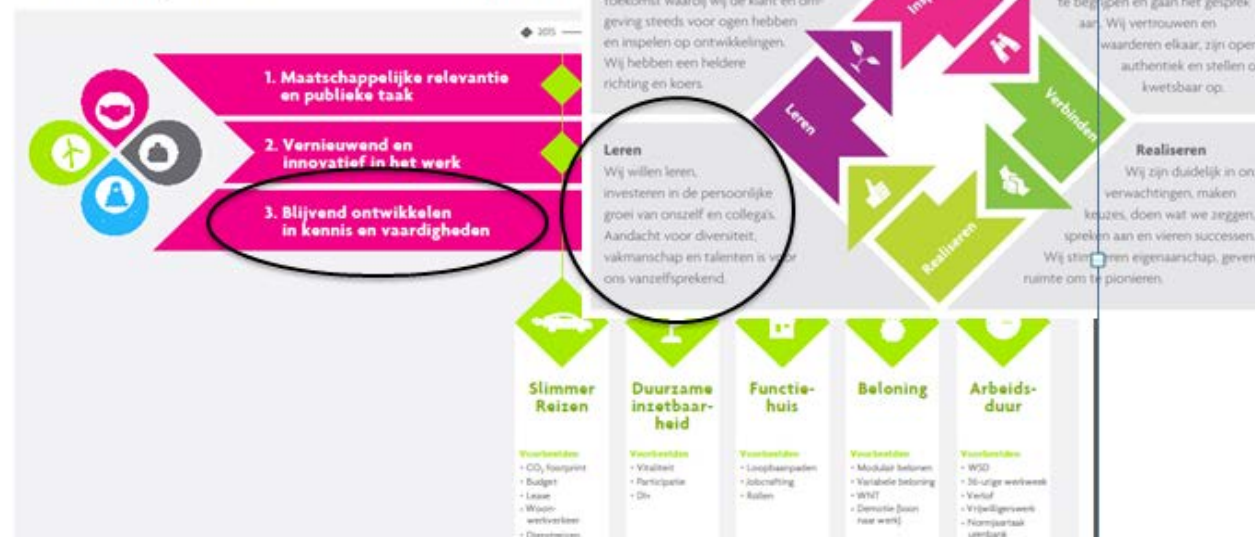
2015

1. Maatschappelijke relevantie en publieke taak

2. Vernieuwend en innovatief in het werk

3. Blijvend ontwikkelen in kennis en vaardigheden

toekomst waarbij wij de klant en omgeving steeds voor ogen hebben en inspelen op ontwikkelingen. Wij hebben een heldere richting en koers.

te begrijpen en gaan het gesprek aan. Wij vertrouwen en waarderen elkaar, zijn open, authentiek en stellen ons kwetsbaar op.

Inspireren

Leren

Verbinden

Realiseren

Leren
Wij willen leren, investeren in de persoonlijke groei van onszelf en collega's. Aandacht voor diversiteit, vakmanschap en talenten is voor ons vanzelfsprekend.

Realiseren
Wij zijn duidelijk in onze verwachtingen, maken keuzes, doen wat we zeggen, spreken aan en vieren successen. Wij stimuleren eigenaarschap, geven ruimte om te pionieren.

Slimmer Reizen
Voorbeelden
- $CO_2$ footprint
- Budget
- Lease
- Woon-werkverkeer
- Dienstreizen

Duurzame inzetbaarheid
Voorbeelden
- Vitaliteit
- Participatie
- DI+

Functiehuis
Voorbeelden
- Loopbaanpaden
- Jobcrafting
- Rollen

Beloning
Voorbeelden
- Modulair belonen
- Variabele beloning
- WNT
- Demotie (loon naar werk)

Arbeidsduur
Voorbeelden
- WSD
- 36-urige werkweek
- Verlof
- Vrijwilligerswerk
- Normjaartaak urenbank